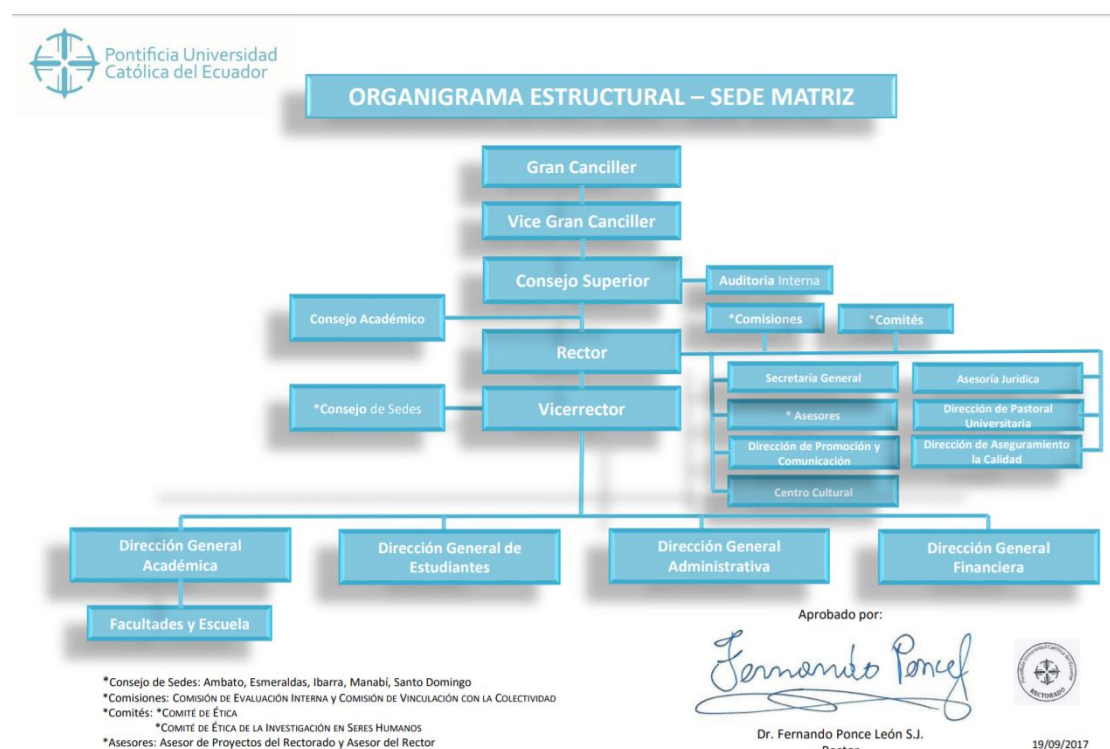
Pontificia Universidad Católica del Ecuador

ORGANIGRAMA ESTRUCTURAL – SEDE MATRIZ

Gran Canciller

Vice Gran Canciller

Consejo Superior

Auditoria Interna

Consejo Académico

*Comisiones

*Comités

Rector

Secretaría General

Asesoría Jurídica

*Consejo de Sedes

Vicerrector

* Asesores

Dirección de Pastoral Universitaria

Dirección de Promoción y Comunicación

Dirección de Aseguramiento la Calidad

Centro Cultural

Dirección General Académica

Dirección General de Estudiantes

Dirección General Administrativa

Dirección General Financiera

Facultades y Escuela

Aprobado por:

Fernando Ponce

Dr. Fernando Ponce León S.J.
Rector

RECTORADO

19/09/2017

*Consejo de Sedes: Ambato, Esmeraldas, Ibarra, Manabí, Santo Domingo
*Comisiones: Comisión de Evaluación Interna y Comisión de Vinculación con la Colectividad
*Comités: *Comité de Ética
*Comité de Ética de la Investigación en Seres Humanos
*Asesores: Asesor de Proyectos del Rectorado y Asesor del Rector